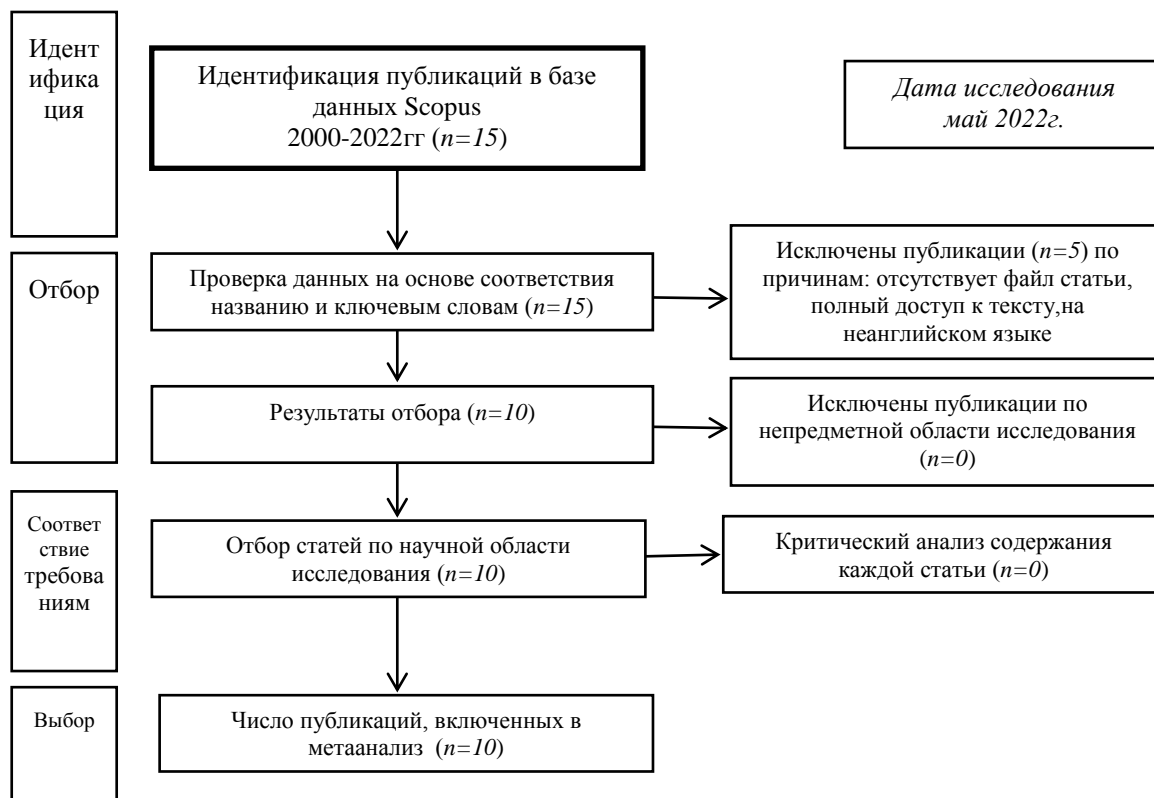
Идент ифика ция

Идентификация публикаций в базе данных Scopus 2000-2022гг (*n=15*)

*Дата исследования май 2022г.*

Отбор

Проверка данных на основе соответствия названию и ключевым словам (*n=15*)

Исключены публикации (*n=5*) по причинам: отсутствует файл статьи, полный доступ к тексту,на неанглийском языке

Результаты отбора (*n=10*)

Исключены публикации по непредметной области исследования (*n=0*)

Соответ ствие требова ниям

Отбор статей по научной области исследования (*n=10*)

Критический анализ содержания каждой статьи (*n=0*)

Выбор

Число публикаций, включенных в метаанализ (*n=10*)